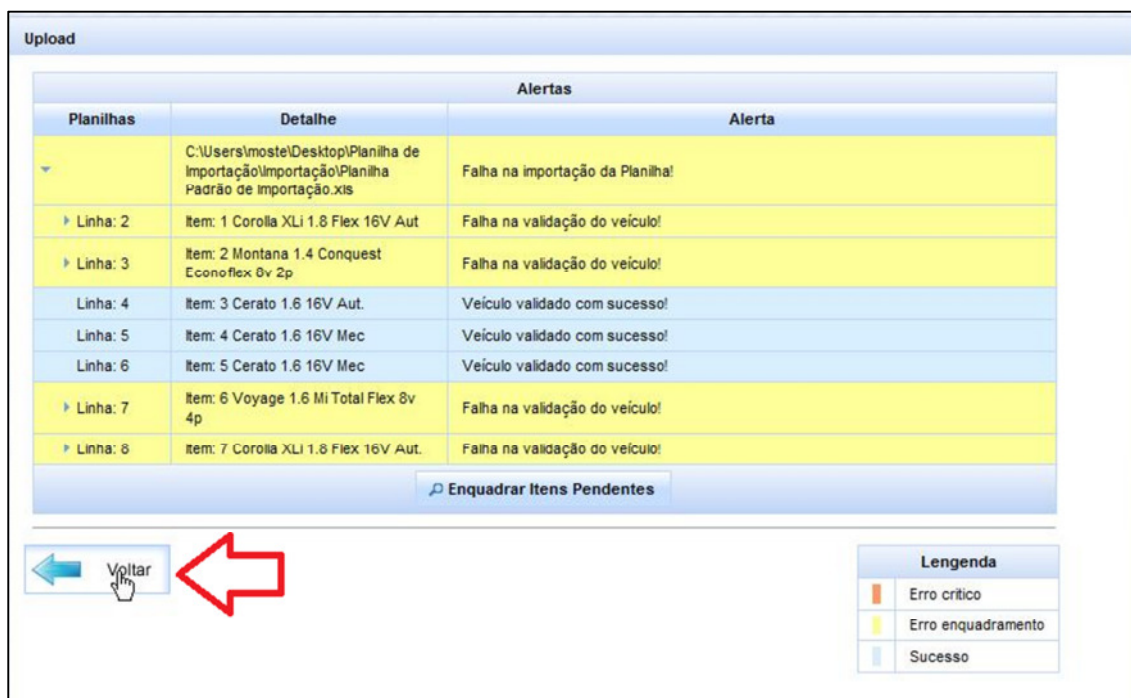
Upload

Alertas

| Planilhas | Detalhe | Alerta |
|---|---|---|
| | C:\Users\moste\Desktop\Planilha de Importação\Importação\Planilha Padrão de Importação.xls | Falha na importação da Planilha! |
| Linha: 2 | Item: 1 Corolla XLi 1.8 Flex 16V Aut | Falha na validação do veículo! |
| Linha: 3 | Item: 2 Montana 1.4 Conquest Econoflex 8v 2p | Falha na validação do veículo! |
| Linha: 4 | Item: 3 Cerato 1.6 16V Aut. | Veículo validado com sucesso! |
| Linha: 5 | Item: 4 Cerato 1.6 16V Mec | Veículo validado com sucesso! |
| Linha: 6 | Item: 5 Cerato 1.6 16V Mec | Veículo validado com sucesso! |
| Linha: 7 | Item: 6 Voyage 1.6 Mi Total Flex 8v 4p | Falha na validação do veículo! |
| Linha: 8 | Item: 7 Corolla XLi 1.8 Flex 16V Aut. | Falha na validação do veículo! |

Enquadrar Itens Pendentes

Voltar

Lengenda
Erro crítico
Erro enquadramento
Sucesso